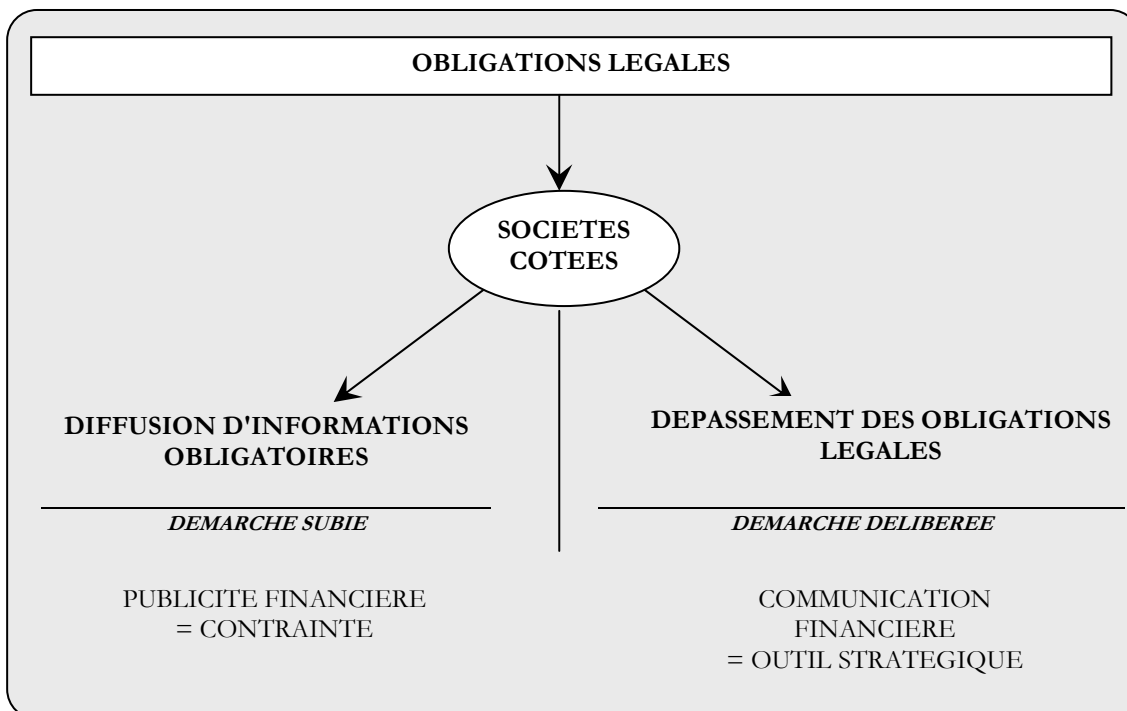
OBLIGATIONS LEGALES

SOCIETES COTEES

DIFFUSION D'INFORMATIONS OBLIGATOIRES

DEMARCHE SUBIE

PUBLICITE FINANCIERE
= CONTRAINTE

DEPASSEMENT DES OBLIGATIONS LEGALES

DEMARCHE DELIBEREE

COMMUNICATION FINANCIERE
= OUTIL STRATEGIQUE